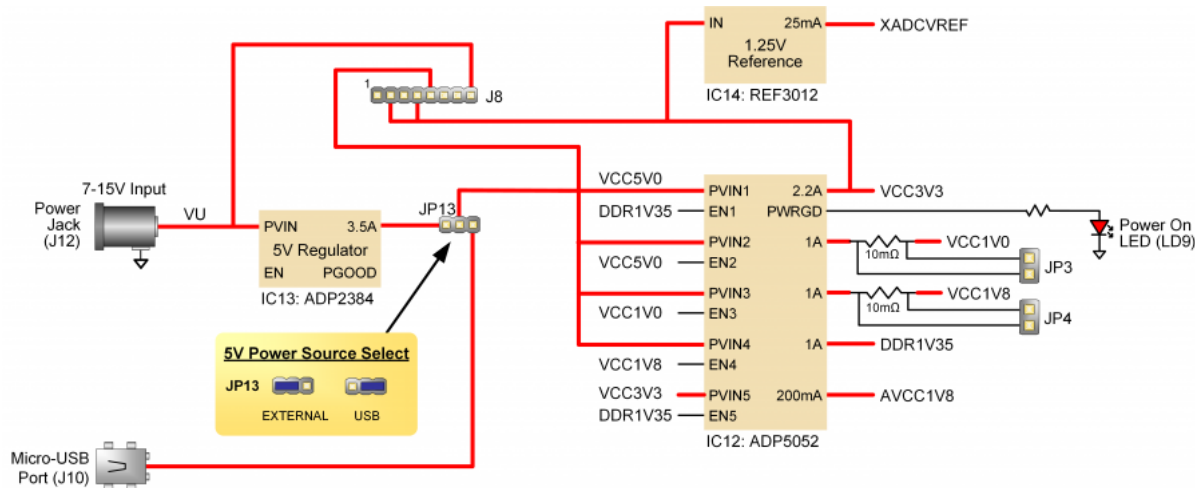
IN
25mA
1.25V Reference
XADCVREF
IC14: REF3012

1
J8

7-15V Input
Power Jack (J12)
VU
PVIN
3.5A
5V Regulator
EN
PGOOD
IC13: ADP2384
JP13

5V Power Source Select
JP13
EXTERNAL
USB

Micro-USB Port (J10)

VCC5V0
PVIN1
2.2A
VCC3V3
DDR1V35
EN1
PWRGD
Power On LED (LD9)
PVIN2
1A
$10m\Omega$
VCC1V0
JP3
VCC5V0
EN2
PVIN3
1A
$10m\Omega$
VCC1V8
JP4
VCC1V0
EN3
PVIN4
1A
DDR1V35
VCC1V8
EN4
VCC3V3
PVIN5
200mA
AVCC1V8
DDR1V35
EN5
IC12: ADP5052